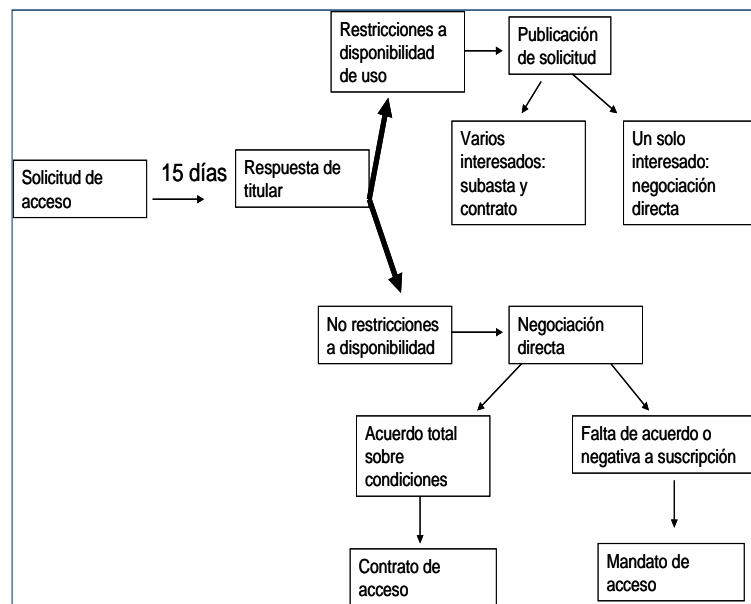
Solicitud de acceso

15 días

Respuesta de titular

Restricciones a disponibilidad de uso

Publicación de solicitud

Varios interesados: subasta y contrato

Un solo interesado: negociación directa

No restricciones a disponibilidad

Negociación directa

Acuerdo total sobre condiciones

Falta de acuerdo o negativa a suscripción

Contrato de acceso

Mandato de acceso